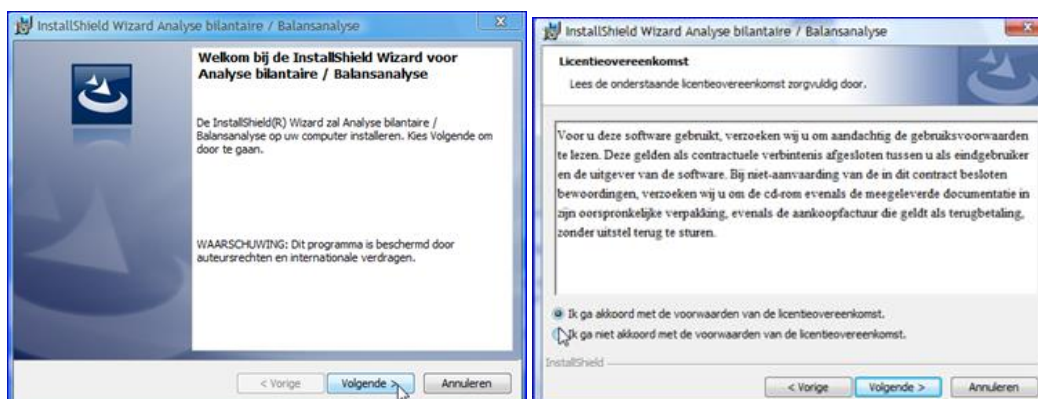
InstallShield Wizard Analyse bilantaire / Balansanalyse

Welkom bij de InstallShield Wizard voor Analyse bilantaire / Balansanalyse

De InstallShield(R) Wizard zal Analyse bilantaire / Balansanalyse op uw computer installeren. Kies Volgende om door te gaan.

WAARSCHUWING: Dit programma is beschermd door auteursrechten en internationale verdragen.

< Vorige Volgende > Annuleren

InstallShield Wizard Analyse bilantaire / Balansanalyse

Licentieovereenkomst

Lees de onderstaande licentieovereenkomst zorgvuldig door.

Voor u deze software gebruikt, verzoeken wij u om aandachtig de gebruiksvoorwaarden te lezen. Deze gelden als contractuele verbintenis afgesloten tussen u als eindgebruiker en de uitgever van de software. Bij niet-aanvaarding van de in dit contract besloten bewoordingen, verzoeken wij u om de cd-rom evenals de meegeleverde documentatie in zijn oorspronkelijke verpakking, evenals de aankoopfactuur die geldt als terugbetaling, zonder uitstel terug te sturen.

Ik ga akkoord met de voorwaarden van de licentieovereenkomst.

Ik ga niet akkoord met de voorwaarden van de licentieovereenkomst.

InstallShield

< Vorige Volgende > Annuleren